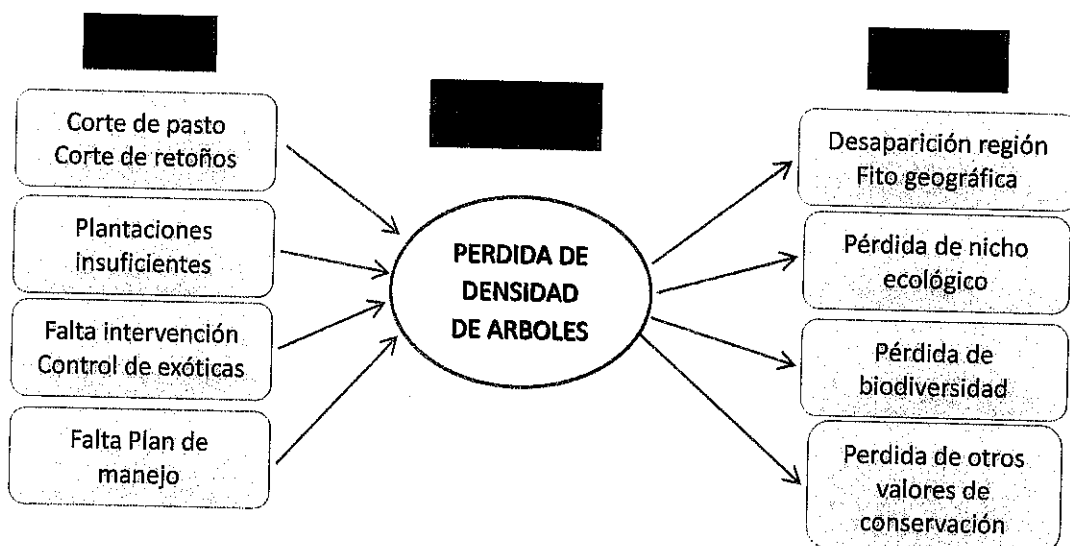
Corte de pasto
Corte de retoños

Plantaciones insuficientes

Falta intervención
Control de exóticas

Falta Plan de manejo

PERDIDA DE DENSIDAD DE ARBOLES

Desaparición región
Fito geográfica

Pérdida de nicho ecológico

Pérdida de biodiversidad

Perdida de otros valores de conservación